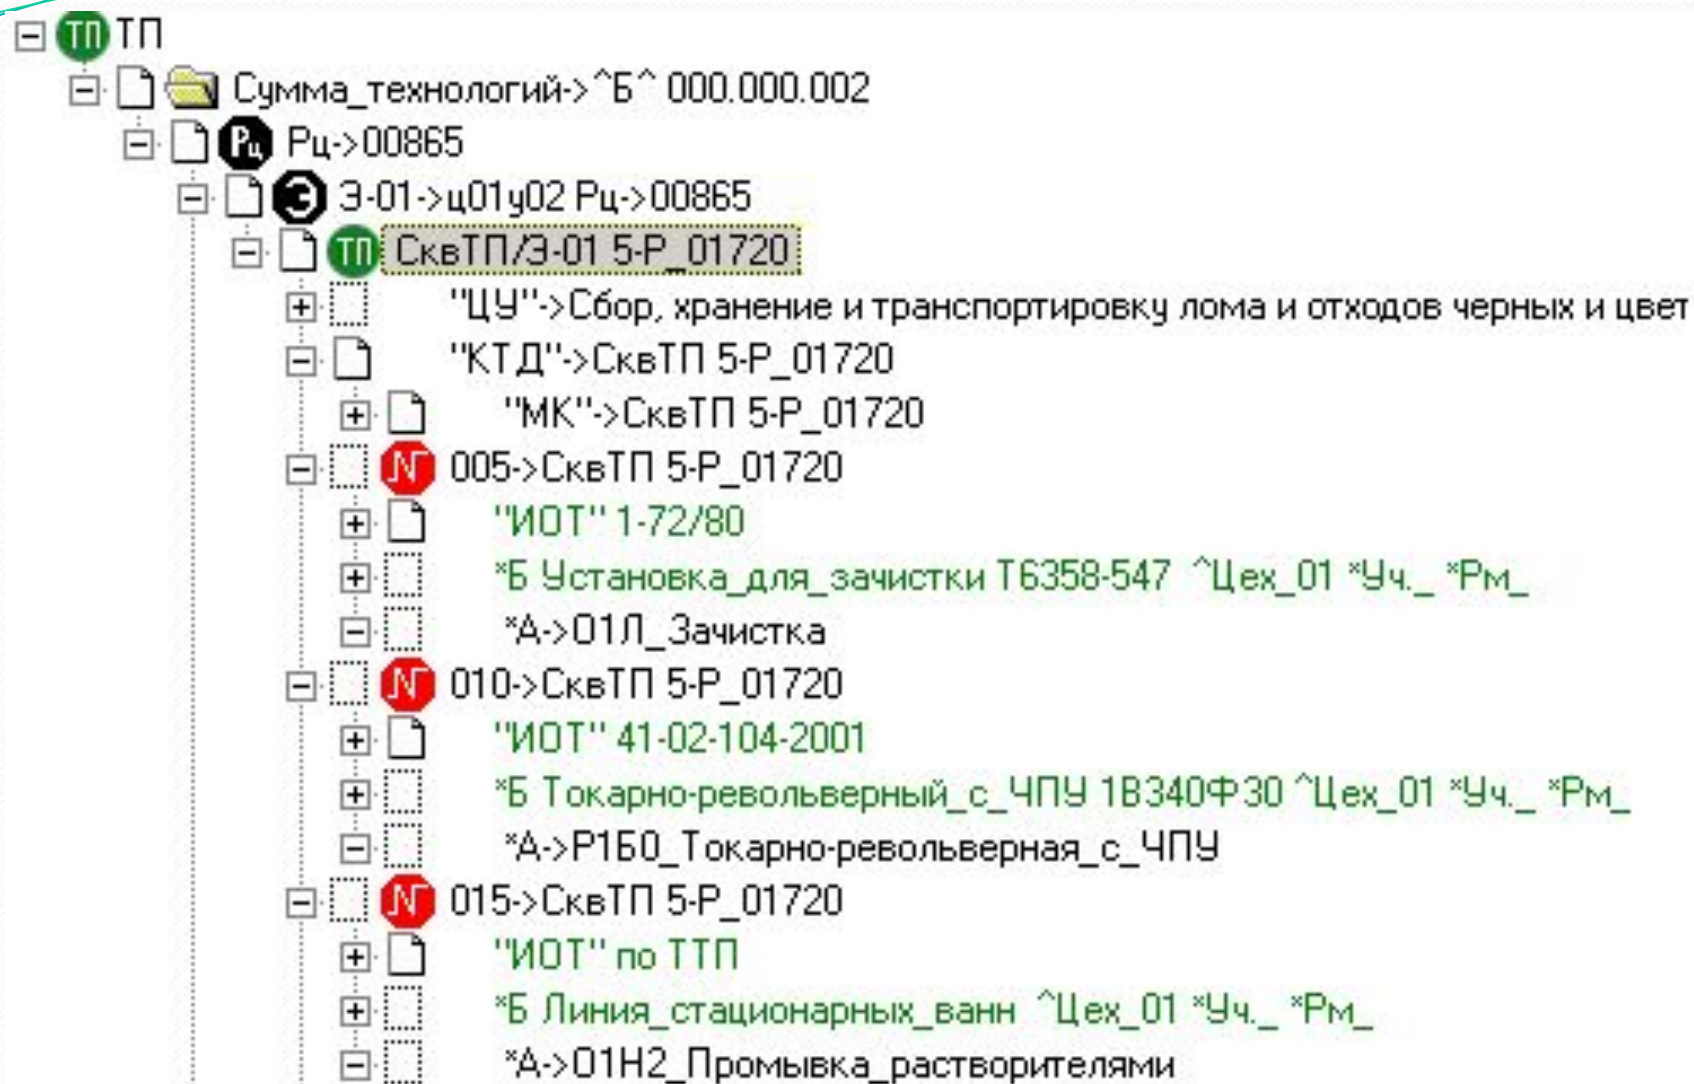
ТП ТП
Сумма_технологий->^Б^ 000.000.002
Рц Рц->00865
Э Э-01->ц01у02 Рц->00865
ТП СквТП/Э-01 5-Р_01720
"ЦУ"->Сбор, хранение и транспортировку лома и отходов черных и цвет
"КТД"->СквТП 5-Р_01720
"МК"->СквТП 5-Р_01720
005->СквТП 5-Р_01720
"ИОТ" 1-72/80
*Б Установка_для_зачистки Т6358-547 ^Цех_01 *Уч._ *Рм_
*А->01Л_Зачистка
010->СквТП 5-Р_01720
"ИОТ" 41-02-104-2001
*Б Токарно-револьверный_с_ЧПУ 1В340Ф30 ^Цех_01 *Уч._ *Рм_
*А->Р160_Токарно-револьверная_с_ЧПУ
015->СквТП 5-Р_01720
"ИОТ" по ТТП
*Б Линия_стационарных_ванн ^Цех_01 *Уч._ *Рм_
*А->01Н2_Промывка_растворителями